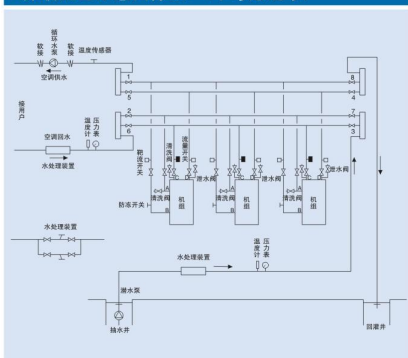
软接
循环水泵
软接
温度传感器
空调供水
1
5
8
4
2
6
7
3
接用户
空调回水
温度计
压力表
水处理装置
断流开关
清洗阀
流量开关
泄水阀
机组
清洗阀
泄水阀
机组
清洗阀
泄水阀
机组
泄水阀
防冻开关
A
B
A
B
A
B
水处理装置
水处理装置
温度计
压力表
潜水泵
抽水井
回灌井